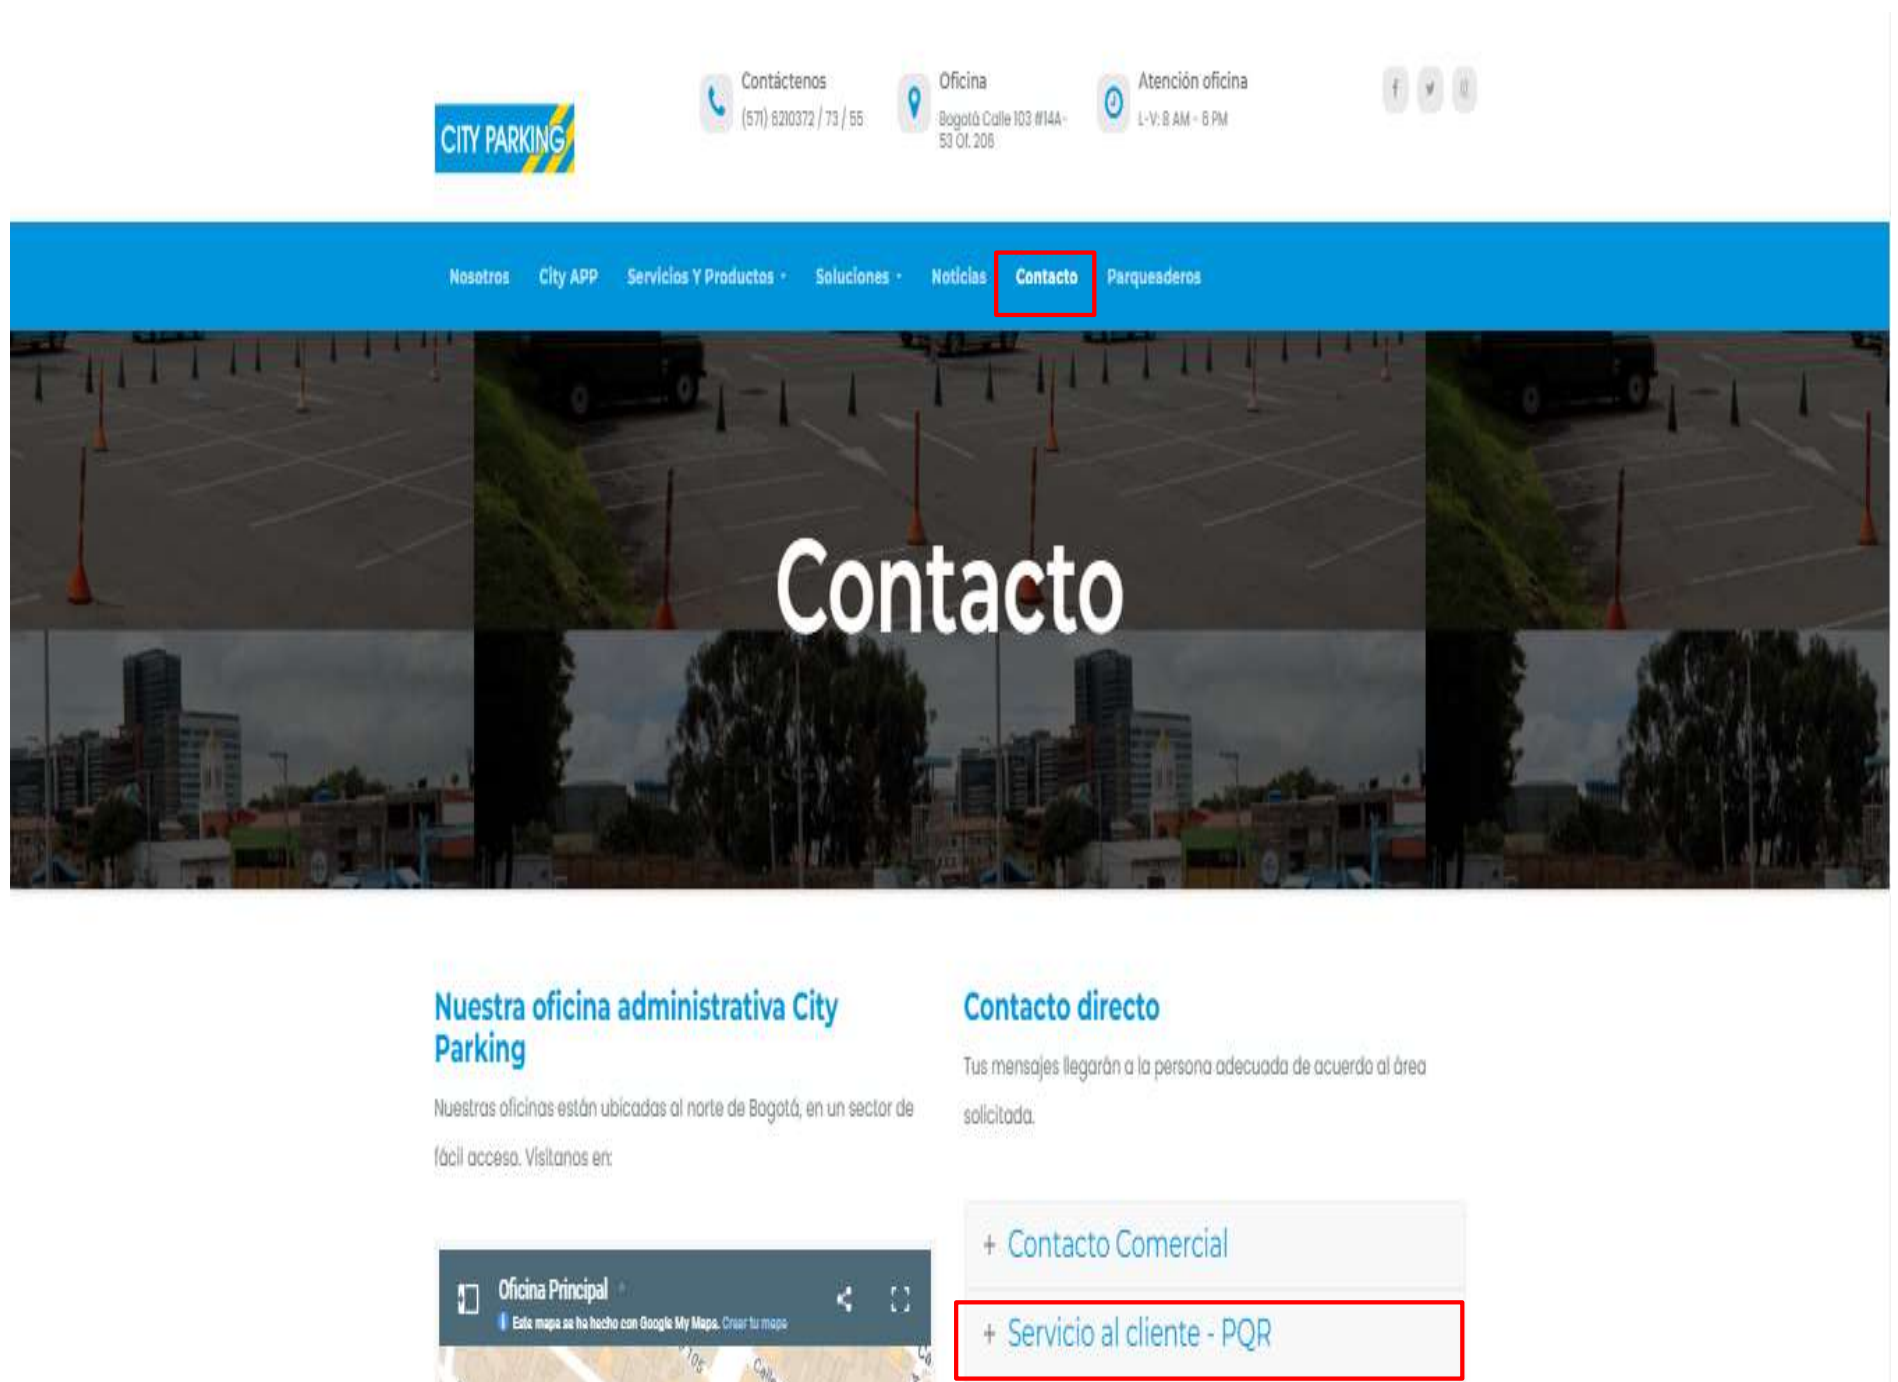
CITY PARKING

Contáctenos
(571) 6210372 / 73 / 55

Oficina
Bogotá Calle 103 #14A-53 Of. 206

Atención oficina
L-V: 8 AM - 6 PM

Nosotros City APP Servicios Y Productos Soluciones Noticias Contacto Parqueaderos

Contacto

Nuestra oficina administrativa City Parking

Nuestras oficinas están ubicadas al norte de Bogotá, en un sector de fácil acceso. Visítanos en:

Oficina Principal
Este mapa se ha hecho con Google My Maps. Crear tu mapa

Contacto directo

Tus mensajes llegarán a la persona adecuada de acuerdo al área solicitada.

+ Contacto Comercial

+ Servicio al cliente - PQR